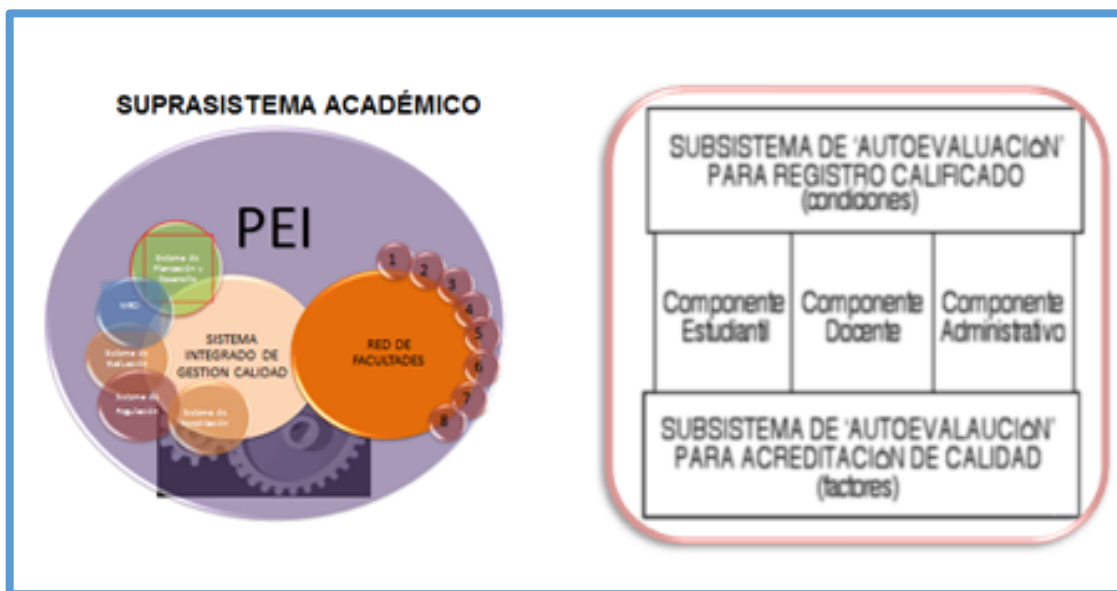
SUPRASISTEMA ACADÉMICO

PEI

Sistema de Planeación y Desarrollo

MEG

Sistema de Evaluación

Sistema de Regulación

SISTEMA INTEGRADO DE GESTION CALIDAD

Sistema de Acreditación

RED DE FACULTADES

1
2
3
4
5
6
7
8

SUBSISTEMA DE 'AUTOEVALUACIóN' PARA REGISTRO CALIFICADO (condiciones)

| Componente Estudiantil | Componente Docente | Componente Administrativo |
|---|---|---|

SUBSISTEMA DE 'AUTOEVALAUCIóN' PARA ACREDITACIóN DE CALIDAD (factores)